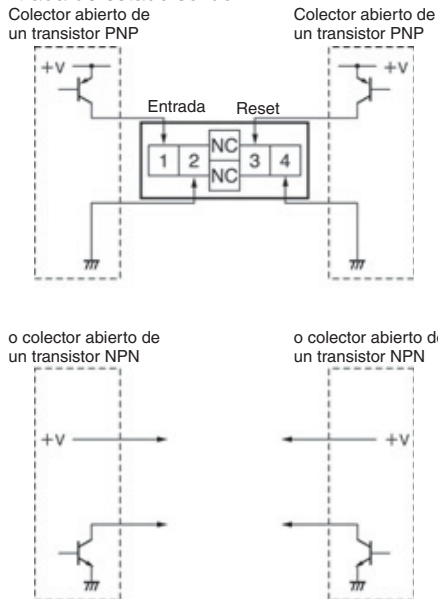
Colector abierto de un transistor PNP

Colector abierto de un transistor PNP

+V

+V

Entrada

Reset

1

2

NC

NC

3

4

o colector abierto de un transistor NPN

o colector abierto de un transistor NPN

+V

+V